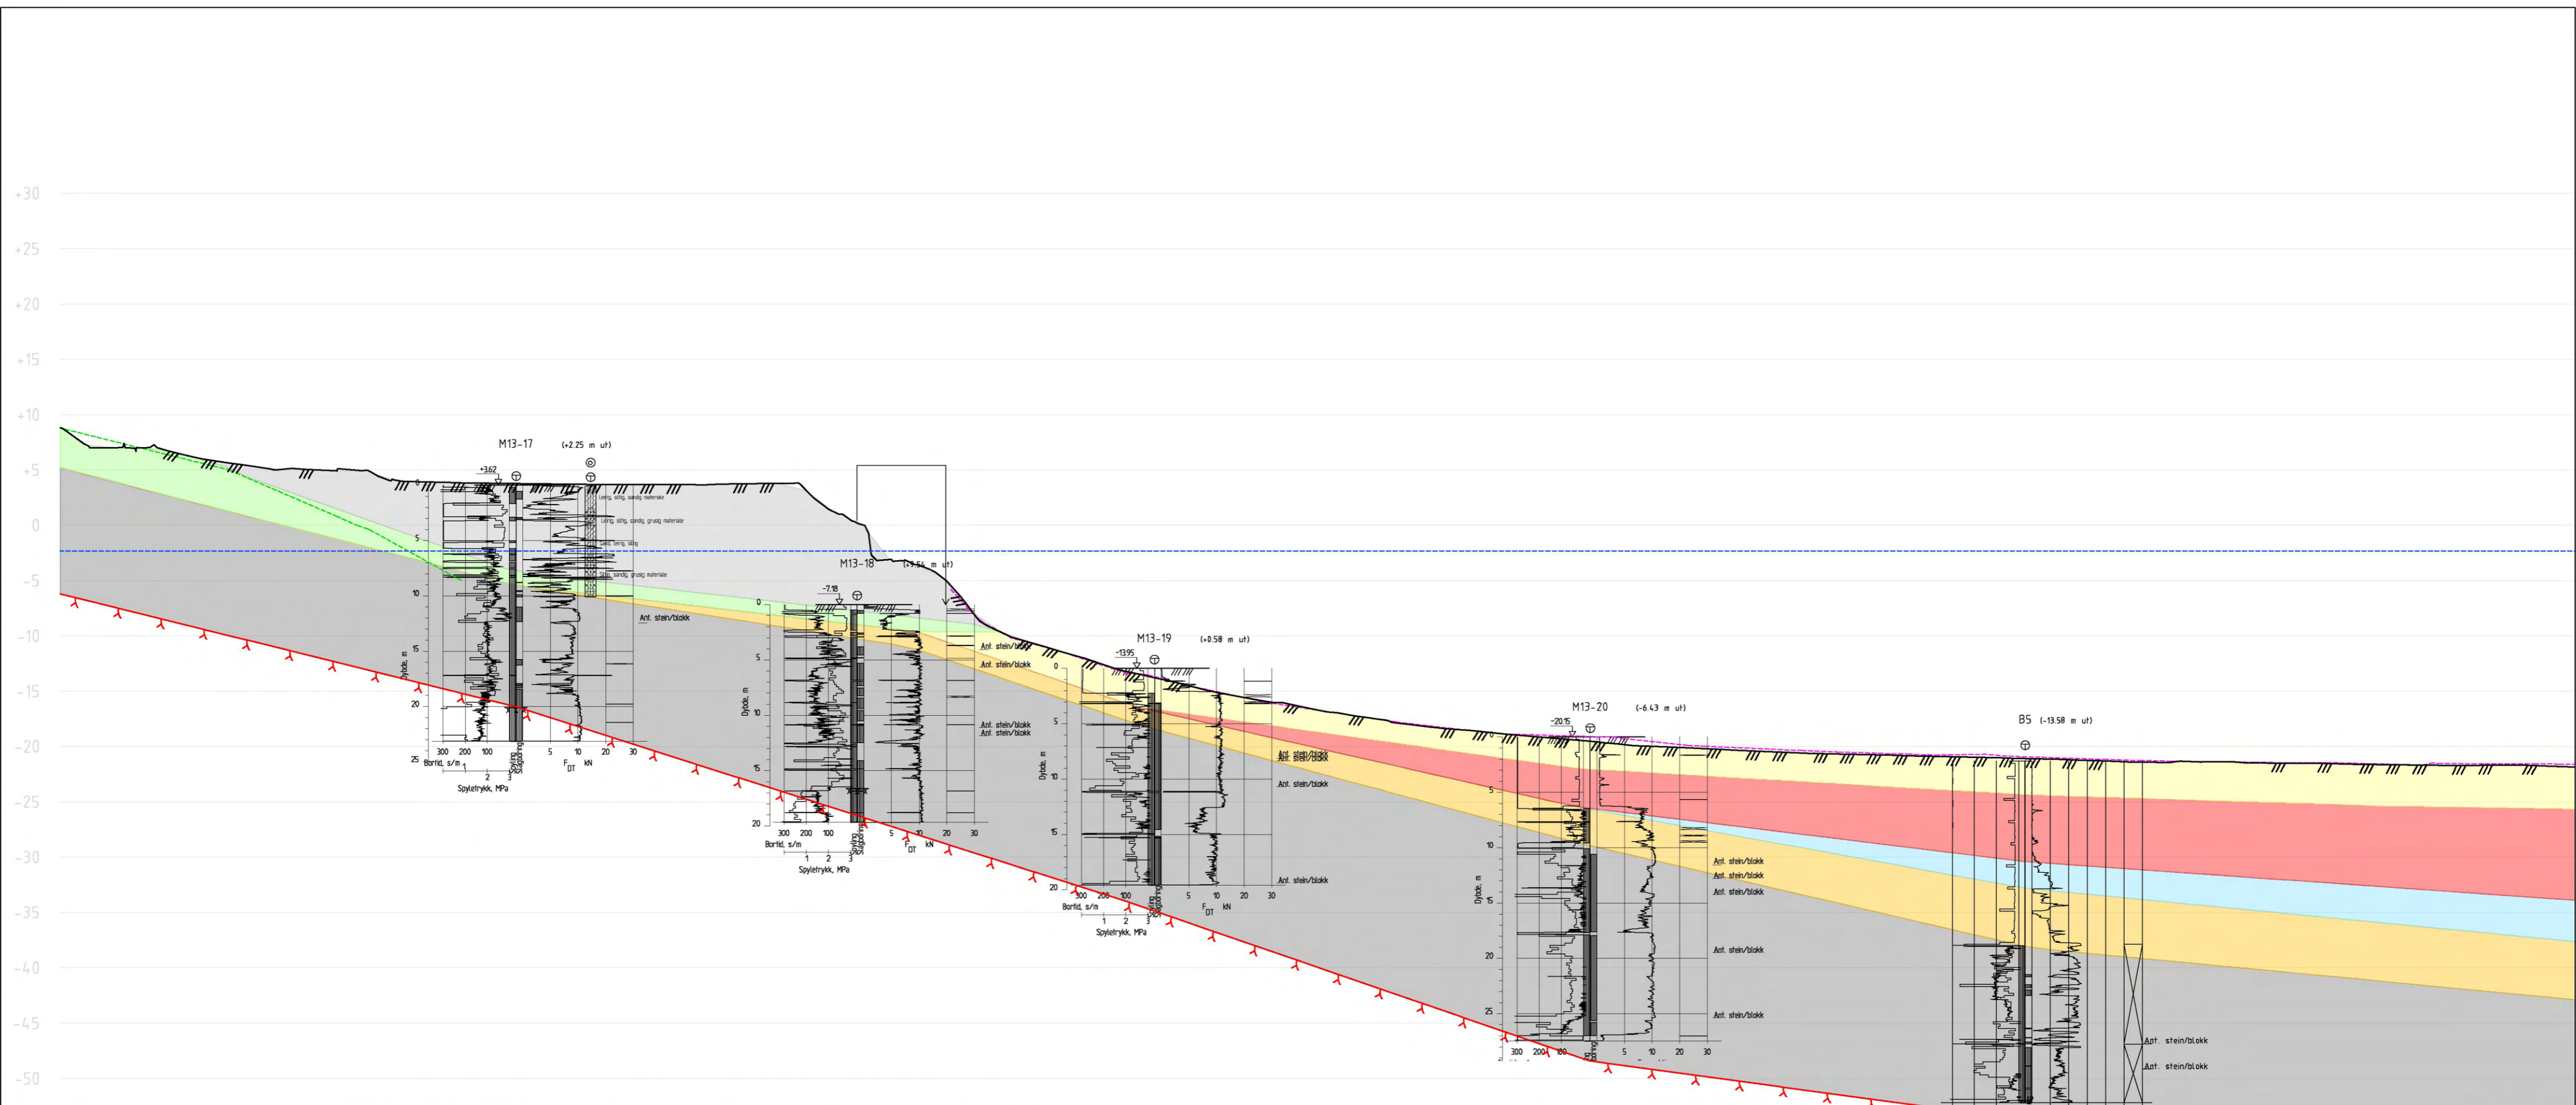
+30
+25
+20
+15
+10
+5
0
-5
-10
-15
-20
-25
-30
-35
-40
-45
-50

M13-17 (+2.25 m ut)
+3.62
0
5
10
15
20
25
Dybde, m
Leirig, siltig, sandig materiale
Leirig, siltig, sandig, grusig materiale
Sand, leirig, siltig
Siltig, sandig, grusig materiale
Ant. stein/blokk
300 200 100
Bortid, s/m
1 2 3
Spyletrykk, MPa
Spyling
Slagboring
5 10 20 30
$F_{DT}$ kN

M13-18 (+7.54 m ut)
-7.18
0
5
10
15
20
Dybde, m
Ant. stein/blokk
Ant. stein/blokk
Ant. stein/blokk
Ant. stein/blokk
300 200 100
Bortid, s/m
1 2 3
Spyletrykk, MPa
Spyling
Slagboring
5 10 20 30
$F_{DT}$ kN

M13-19 (+0.58 m ut)
-13.95
0
5
10
15
20
Dybde, m
Ant. stein/blokk
Ant. stein/blokk
Ant. stein/blokk
Ant. stein/blokk
300 200 100
Bortid, s/m
1 2 3
Spyletrykk, MPa
Spyling
Slagboring
5 10 20 30
$F_{DT}$ kN

M13-20 (-6.43 m ut)
-20.15
5
10
15
20
25
Dybde, m
Ant. stein/blokk
Ant. stein/blokk
Ant. stein/blokk
Ant. stein/blokk
Ant. stein/blokk
300 200 100
5 10 20 30

B5 (-13.58 m ut)
Ant. stein/blokk
Ant. stein/blokk